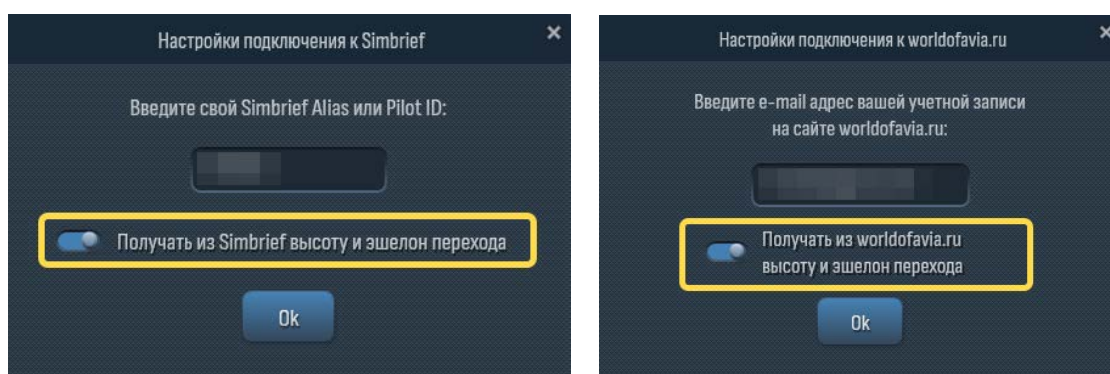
Настройки подключения к Simbrief

×

Введите свой Simbrief Alias или Pilot ID:

Получать из Simbrief высоту и эшелон перехода

Ok

Настройки подключения к worldofavia.ru

×

Введите e-mail адрес вашей учетной записи на сайте worldofavia.ru:

Получать из worldofavia.ru высоту и эшелон перехода

Ok